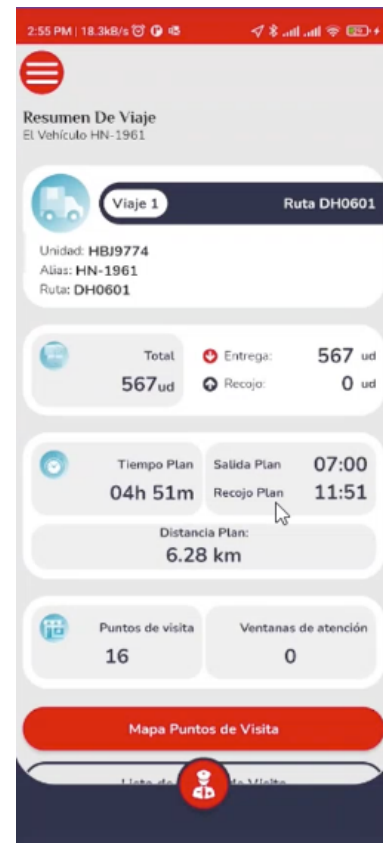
2:55 PM | 18.3kB/s

Resumen De Viaje
El Vehículo HN-1961

Viaje 1
Ruta DH0601

Unidad: HBJ9774
Alias: HN-1961
Ruta: DH0601

Total
567ud

Entrega: 567 ud
Recojo: 0 ud

Tiempo Plan
04h 51m

Salida Plan 07:00
Recojo Plan 11:51

Distancia Plan:
6.28 km

Puntos de visita
16

Ventanas de atención
0

Mapa Puntos de Visita

Lista de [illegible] de Visita